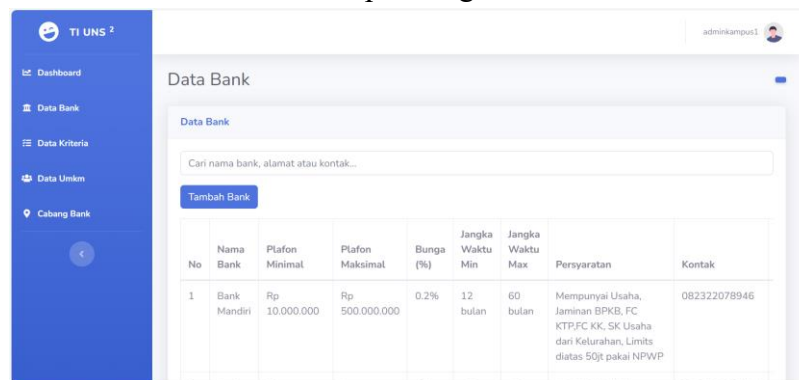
TI UNS $^{2}$

adminkampus1

Dashboard

Data Bank

Data Kriteria

Data Umkm

Cabang Bank

Data Bank

Data Bank

Cari nama bank, alamat atau kontak...

Tambah Bank

| No | Nama Bank | Plafon Minimal | Plafon Maksimal | Bunga (%) | Jangka Waktu Min | Jangka Waktu Max | Persyaratan | Kontak |
|---|---|---|---|---|---|---|---|---|
| 1 | Bank Mandiri | Rp 10.000.000 | Rp 500.000.000 | 0.2% | 12 bulan | 60 bulan | Mempunyai Usaha, Jaminan BPKB, FC KTP,FC KK, SK Usaha dari Kelurahan, Limits diatas 50jt pakai NPWP | 082322078946 |